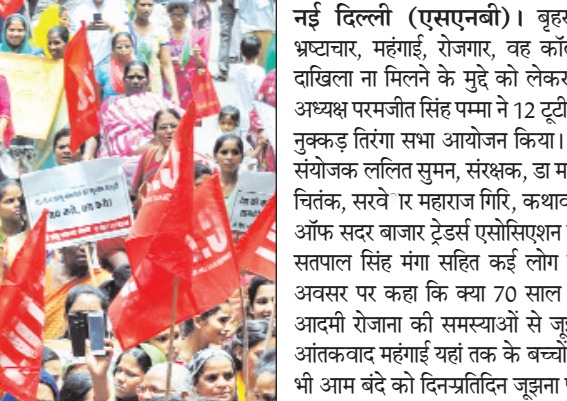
नई दिल्ली (एसएनबी)। बृहस
भ्रष्टाचार, महंगाई, रोजगार, वह कॉले
दाखिला ना मिलने के मुद्दे को लेकर
अध्यक्ष परमजीत सिंह पम्मा ने 12 टूटी
नुक्कड़ तिरंगा सभा आयोजन किया।
संयोजक ललित सुमन, संरक्षक, डा म
चिंतक, सरवे ार महाराज गिरि, कथाव
ऑफ सदर बाजार ट्रेडर्स एसोसिएशन
सतपाल सिंह मंगा सहित कई लोग
अवसर पर कहा कि क्या 70 साल
आदमी रोजाना की समस्याओं से जू
आंतकवाद महंगाई यहां तक के बच्चों
भी आम बंदे को दिनप्रतिदिन जूझना